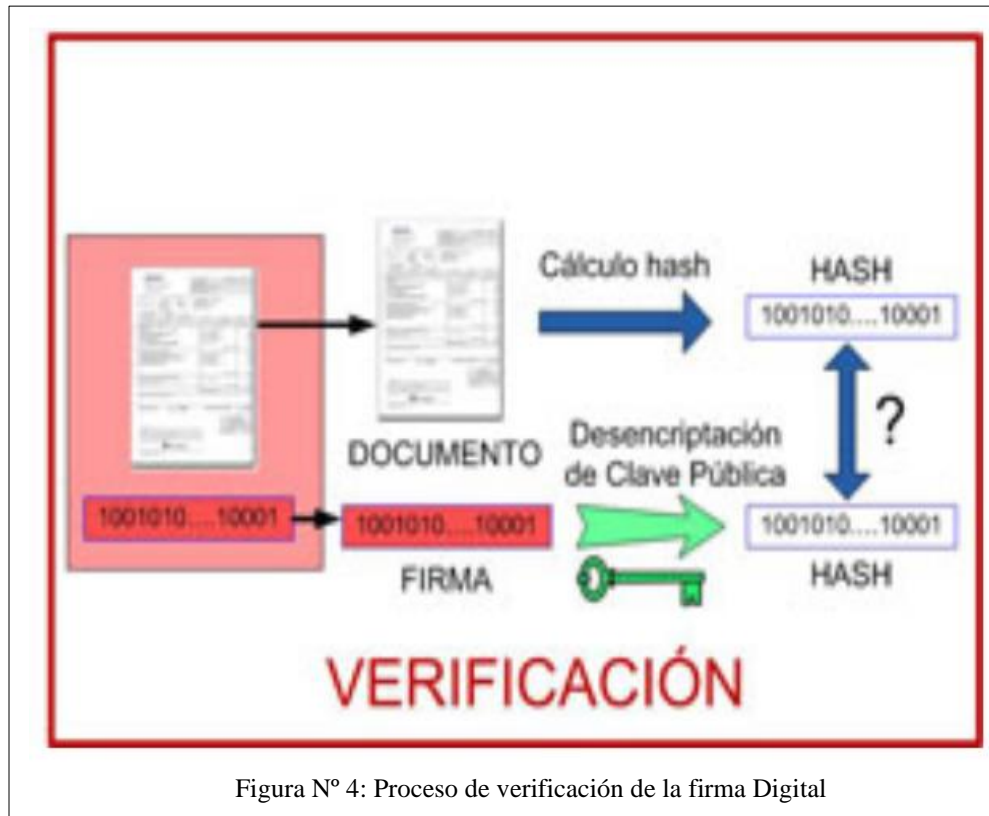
Cálculo hash

HASH

1001010....10001

?

DOCUMENTO

Desencriptación de Clave Pública

1001010....10001

1001010....10001

1001010....10001

FIRMA

HASH

VERIFICACIÓN

Figura Nº 4: Proceso de verificación de la firma Digital